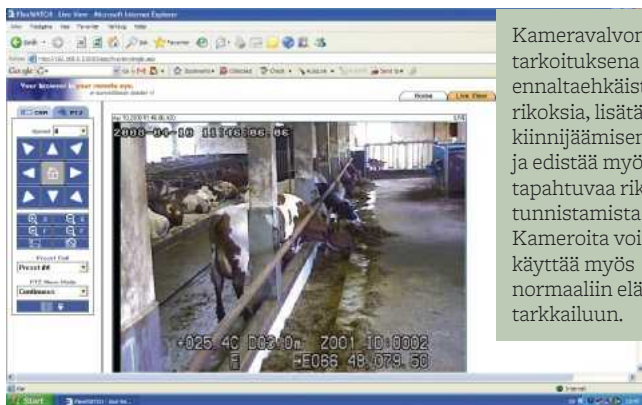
FlexWATCH - Live View - Microsoft Internet Explorer

Google

Your browser is your remote eye.

Home
Live View

Speed
Preset Call
Preset
PTZ Move Mode
Continuous

2008-06-10 11:46:06

+025.4C D03.0m Z001 ID:0002
E -E066 48.079.50

Start

Kameravalvon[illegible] tarkoituksena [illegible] ennaltaehkäist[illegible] rikoksia, lisätä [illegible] kiinnijäämiser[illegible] ja edistää myö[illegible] tapahtuvaa rik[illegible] tunnistamista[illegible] Kameroita voi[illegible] käyttää myös normaaliin elä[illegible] tarkkailuun.